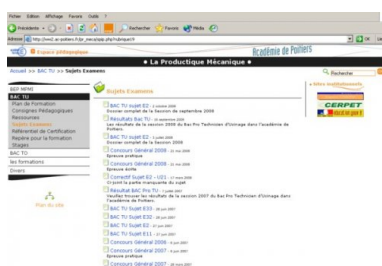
Fichier Edition Affichage Favoris Outils ?

Précédente Rechercher Favoris Média

Adresse http://ww2.ac-poitiers.fr/pr_meca/spip.php?rubrique4 OK Liens

Espace pédagogique

Académie de Poitiers

• La Productique Mécanique •

Accueil >> BAC TU >> Sujets Examens

Rechercher

BEP MPMI

BAC TU

Plan de Formation

Consignes Pédagogiques

Ressources

Sujets Examens

Référentiel de Certification

Repère pour la formation

Stages

BAC TO

les formations

Divers

Plan du site

Sujets Examens

BAC TU Sujet E2 - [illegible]

Dossier complet de la Session de septembre 2008

Résultats Bac TU - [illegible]

Les résultats de la session 2008 du Bac Pro Technicien d'Usinage dans l'académie de Poitiers

BAC TU Sujet E2 - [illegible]

Dossier complet de la Session 2008

Concours Général 2008 - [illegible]

Epreuve pratique

Concours Général 2008 - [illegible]

Epreuve écrite

Corrigé BAC TU Sujet E2 - U21 - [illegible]

Ci-joint la partie manquante du sujet

Résultat Bac Pro TU - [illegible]

Veuillez trouver les résultats de la session 2007 du Bac Pro Technicien d'Usinage dans l'académie de Poitiers.

BAC TU Sujet E33 - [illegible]

BAC TU Sujet E30 - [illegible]

BAC TU Sujet E2 - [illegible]

BAC TU Sujet E11 - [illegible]

Concours Général 2006 - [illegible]

Concours Général 2007 - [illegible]

Epreuve pratique

Concours Général 2007 - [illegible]

Sites institutionnels

CERPET

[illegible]